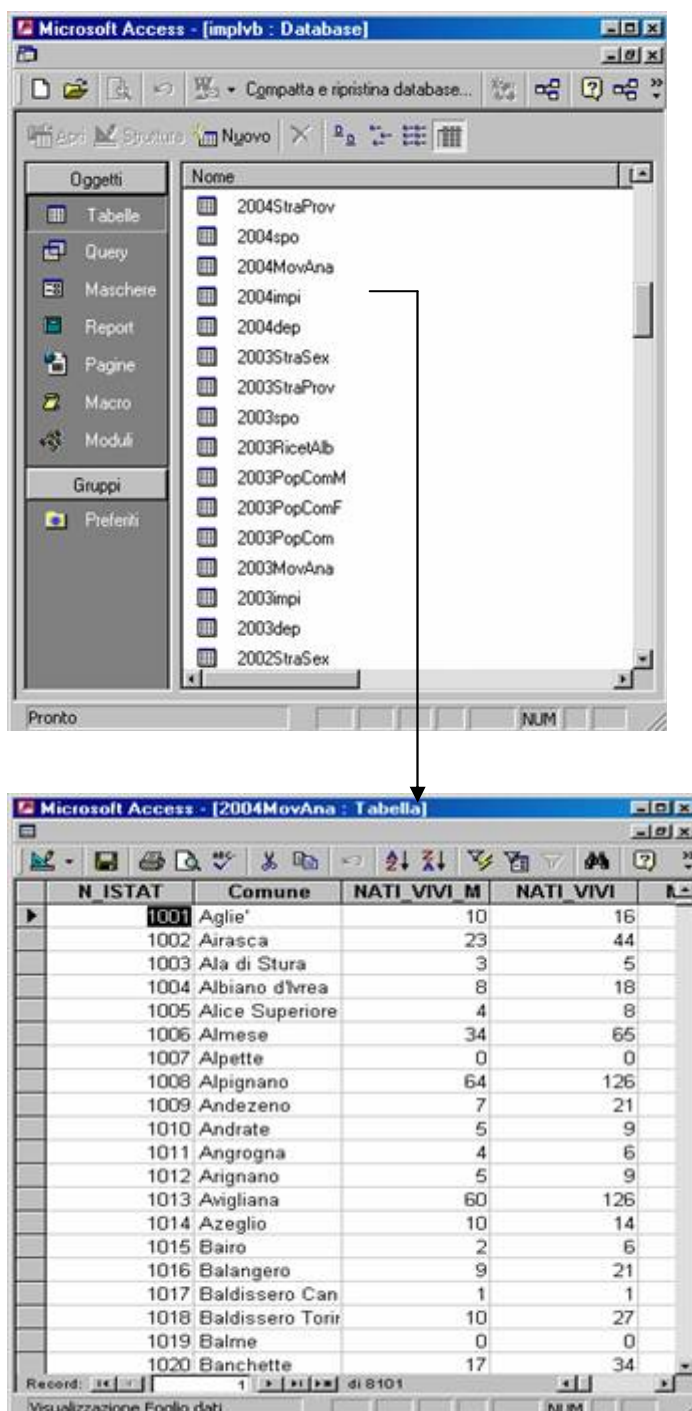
Microsoft Access - [implvb : Database]

Compatta e ripristina database...

Apri Struttura Nuovo

Oggetti
Tabelle
Query
Maschere
Report
Pagine
Macro
Moduli
Gruppi
Preferiti

Nome
2004StraProv
2004spo
2004MovAna
2004impi
2004dep
2003StraSex
2003StraProv
2003spo
2003RicetAlb
2003PopComM
2003PopComF
2003PopCom
2003MovAna
2003impi
2003dep
2002StraSex

Pronto NUM

Microsoft Access - [2004MovAna : Tabella]

| N_ISTAT | Comune | NATI_VIVI_M | NATI_VIVI |
|---|---|---|---|
| 1001 | Aglie' | 10 | 16 |
| 1002 | Airasca | 23 | 44 |
| 1003 | Ala di Stura | 3 | 5 |
| 1004 | Albiano d'Ivrea | 8 | 18 |
| 1005 | Alice Superiore | 4 | 8 |
| 1006 | Almese | 34 | 65 |
| 1007 | Alpette | 0 | 0 |
| 1008 | Alpignano | 64 | 126 |
| 1009 | Andezeno | 7 | 21 |
| 1010 | Andrate | 5 | 9 |
| 1011 | Angrogna | 4 | 6 |
| 1012 | Arignano | 5 | 9 |
| 1013 | Avigliana | 60 | 126 |
| 1014 | Azeglio | 10 | 14 |
| 1015 | Bairo | 2 | 6 |
| 1016 | Balangero | 9 | 21 |
| 1017 | Baldissero Can | 1 | 1 |
| 1018 | Baldissero Torir | 10 | 27 |
| 1019 | Balme | 0 | 0 |
| 1020 | Banchette | 17 | 34 |

Record: 1 di 8101

Visualizzazione Foglio dati NUM